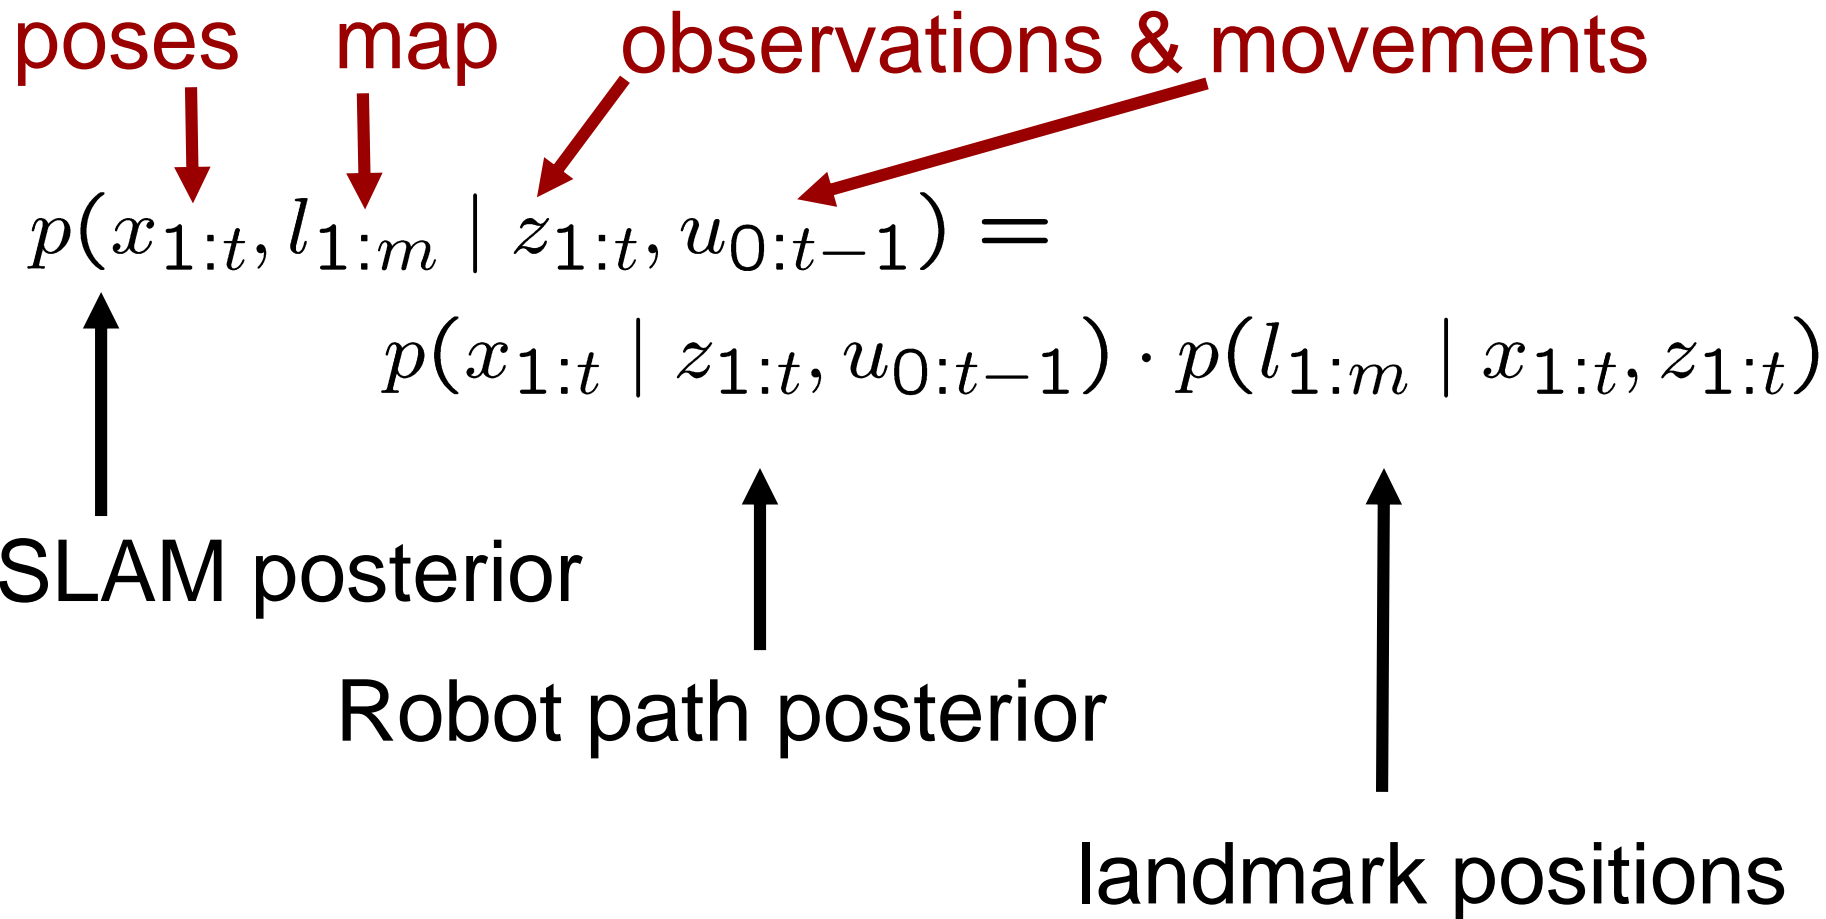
poses map observations & movements

$p(x_{1:t}, l_{1:m} \mid z_{1:t}, u_{0:t-1}) =$

$p(x_{1:t} \mid z_{1:t}, u_{0:t-1}) \cdot p(l_{1:m} \mid x_{1:t}, z_{1:t})$

SLAM posterior

Robot path posterior

landmark positions